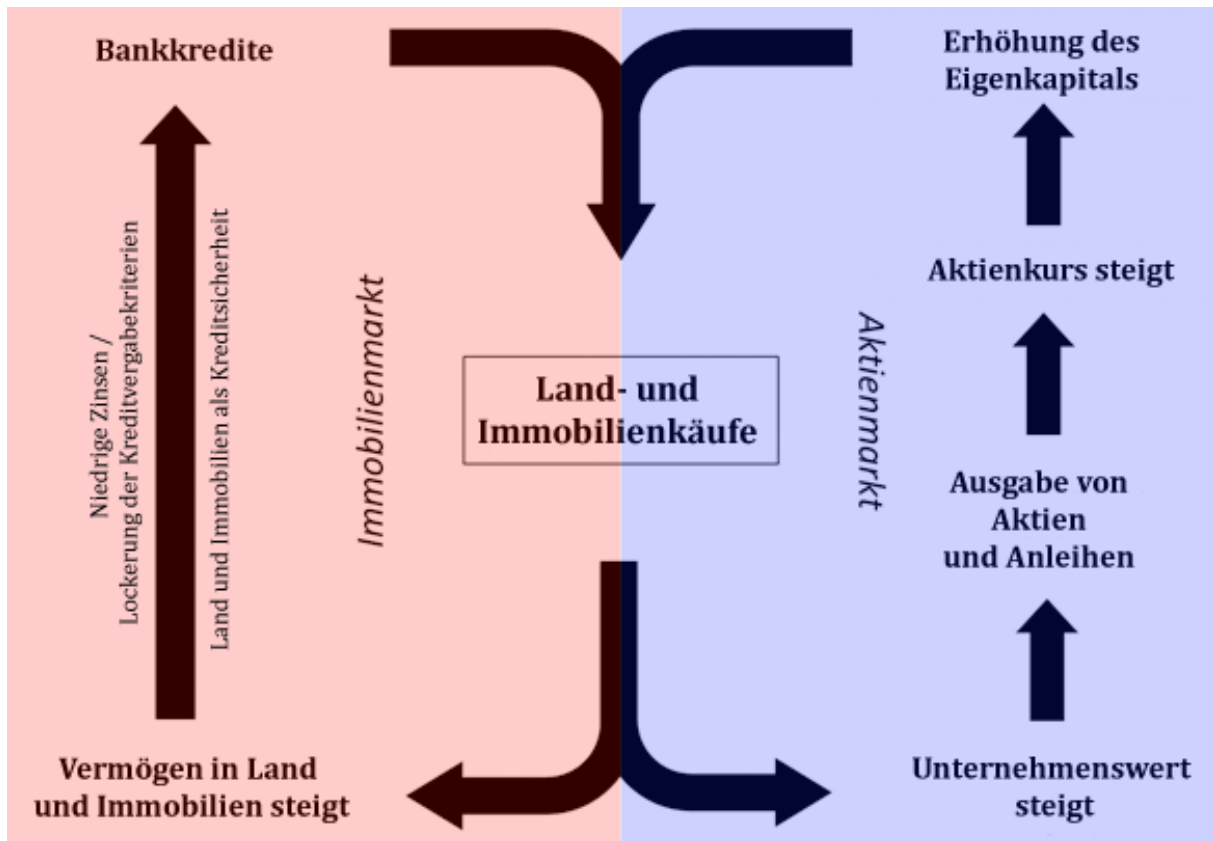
Bankkredite

Erhöhung des Eigenkapitals

Niedrige Zinsen / Lockerung der Kreditvergabekriterien

Land und Immobilien als Kreditsicherheit

Immobilienmarkt

Land- und Immobilienkäufe

Aktienmarkt

Aktienkurs steigt

Ausgabe von Aktien und Anleihen

Vermögen in Land und Immobilien steigt

Unternehmenswert steigt